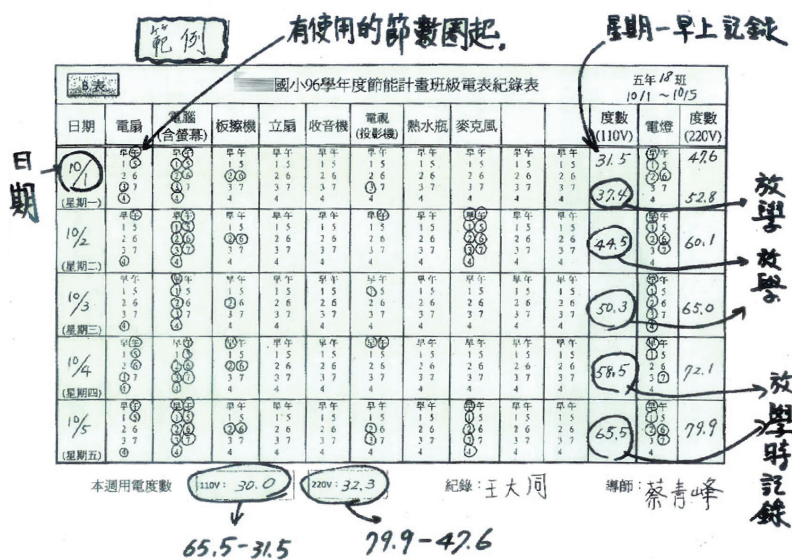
範例

有使用的節數圈起.

星期一早上記錄

B表

國小96學年度節能計畫班級電表紀錄表

五年18班
10/1 ~ 10/5

| 日期 | 電扇 | 電腦(含螢幕) | 板擦機 | 立扇 | 收音機 | 電視(投影機) | 熱水瓶 | 麥克風 | | | 度數(110V) | 電燈 | 度數(220V) |
|---|---|---|---|---|---|---|---|---|---|---|---|---|---|
| 10/1 (星期一) | 早午 1 5 2 6 3 7 4 | 早午 1 5 2 6 3 7 4 | 早午 1 5 2 6 3 7 4 | 早午 1 5 2 6 3 7 4 | 早午 1 5 2 6 3 7 4 | 早午 1 5 2 6 3 7 4 | 早午 1 5 2 6 3 7 4 | 早午 1 5 2 6 3 7 4 | 早午 1 5 2 6 3 7 4 | 早午 1 5 2 6 3 7 4 | 31.5 / 37.4 | 早午 1 5 2 6 3 7 4 | 47.6 / 52.8 |
| 10/2 (星期二) | 早午 1 5 2 6 3 7 4 | 早午 1 5 2 6 3 7 4 | 早午 1 5 2 6 3 7 4 | 早午 1 5 2 6 3 7 4 | 早午 1 5 2 6 3 7 4 | 早午 1 5 2 6 3 7 4 | 早午 1 5 2 6 3 7 4 | 早午 1 5 2 6 3 7 4 | 早午 1 5 2 6 3 7 4 | 早午 1 5 2 6 3 7 4 | 44.5 | 早午 1 5 2 6 3 7 4 | 60.1 |
| 10/3 (星期三) | 早午 1 5 2 6 3 7 4 | 早午 1 5 2 6 3 7 4 | 早午 1 5 2 6 3 7 4 | 早午 1 5 2 6 3 7 4 | 早午 1 5 2 6 3 7 4 | 早午 1 5 2 6 3 7 4 | 早午 1 5 2 6 3 7 4 | 早午 1 5 2 6 3 7 4 | 早午 1 5 2 6 3 7 4 | 早午 1 5 2 6 3 7 4 | 50.3 | 早午 1 5 2 6 3 7 4 | 65.0 |
| 10/4 (星期四) | 早午 1 5 2 6 3 7 4 | 早午 1 5 2 6 3 7 4 | 早午 1 5 2 6 3 7 4 | 早午 1 5 2 6 3 7 4 | 早午 1 5 2 6 3 7 4 | 早午 1 5 2 6 3 7 4 | 早午 1 5 2 6 3 7 4 | 早午 1 5 2 6 3 7 4 | 早午 1 5 2 6 3 7 4 | 早午 1 5 2 6 3 7 4 | 58.5 | 早午 1 5 2 6 3 7 4 | 72.1 |
| 10/5 (星期五) | 早午 1 5 2 6 3 7 4 | 早午 1 5 2 6 3 7 4 | 早午 1 5 2 6 3 7 4 | 早午 1 5 2 6 3 7 4 | 早午 1 5 2 6 3 7 4 | 早午 1 5 2 6 3 7 4 | 早午 1 5 2 6 3 7 4 | 早午 1 5 2 6 3 7 4 | 早午 1 5 2 6 3 7 4 | 早午 1 5 2 6 3 7 4 | 65.5 | 早午 1 5 2 6 3 7 4 | 79.9 |

日期

放學

放學

放學時記錄

本週用電度數 110V: 30.0 220V: 32.3 紀錄: 王大同 導師: 蔡青峰

65.5-31.5 79.9-47.6